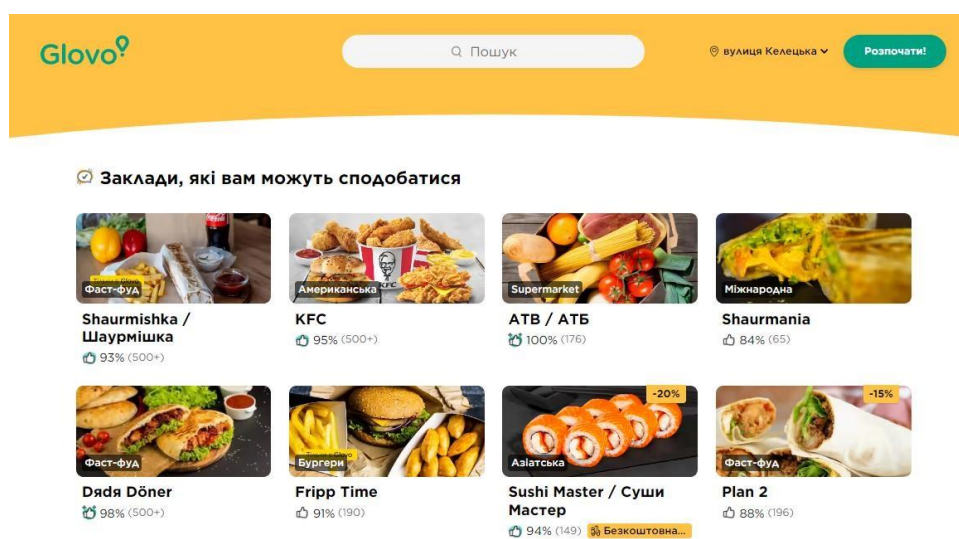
Glovo

Пошук

вулиця Келецька

Розпочати!

Заклади, які вам можуть сподобатися

Фаст-фуд
Shaurmishka / Шаурмішка
93% (500+)

Американська
KFC
95% (500+)

Supermarket
АТБ / АТБ
100% (176)

Міжнародна
Shaurmania
84% (65)

Фаст-фуд
Dядя Döner
98% (500+)

Бургери
Fripp Time
91% (190)

-20%
Азіатська
Sushi Master / Суши Мастер
94% (149) Безкоштовна...

-15%
Фаст-фуд
Plan 2
88% (196)